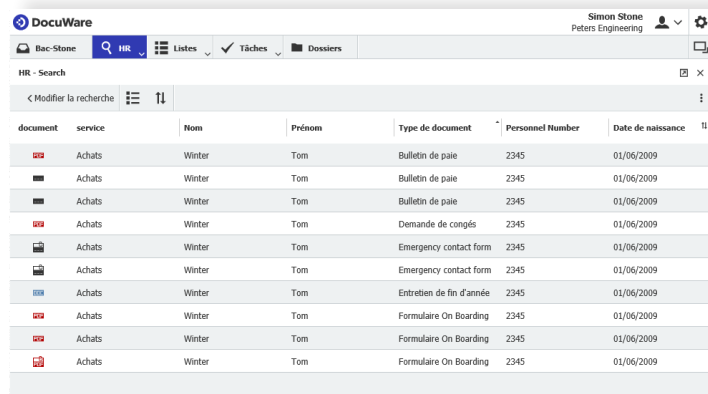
DocuWare

Simon Stone
Peters Engineering

Bac-Stone | HR | Listes | Tâches | Dossiers

HR - Search

< Modifier la recherche

| document | service | Nom | Prénom | Type de document | Personnel Number | Date de naissance |
|---|---|---|---|---|---|---|
| PDF | Achats | Winter | Tom | Bulletin de paie | 2345 | 01/06/2009 |
| | Achats | Winter | Tom | Bulletin de paie | 2345 | 01/06/2009 |
| | Achats | Winter | Tom | Bulletin de paie | 2345 | 01/06/2009 |
| PDF | Achats | Winter | Tom | Demande de congés | 2345 | 01/06/2009 |
| | Achats | Winter | Tom | Emergency contact form | 2345 | 01/06/2009 |
| | Achats | Winter | Tom | Emergency contact form | 2345 | 01/06/2009 |
| DOC | Achats | Winter | Tom | Entretien de fin d'année | 2345 | 01/06/2009 |
| PDF | Achats | Winter | Tom | Formulaire On Boarding | 2345 | 01/06/2009 |
| PDF | Achats | Winter | Tom | Formulaire On Boarding | 2345 | 01/06/2009 |
| PDF | Achats | Winter | Tom | Formulaire On Boarding | 2345 | 01/06/2009 |